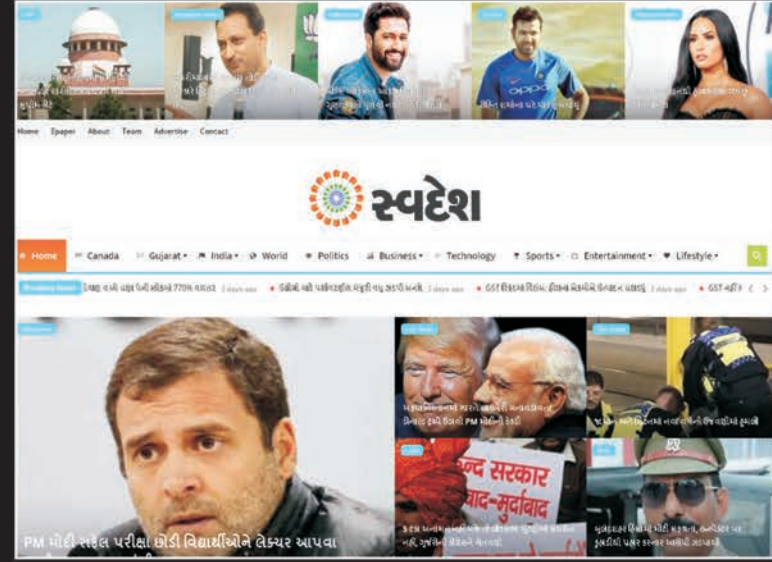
Home Epaper About Team Advertise Contact

स्वदेश

Home Canada Gujarat India World Politics Business Technology Sports Entertainment Lifestyle

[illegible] 770% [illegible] • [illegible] • GST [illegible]

PM મોદી સફલ પરીક્ષા છોડી વિદ્યાર્થીઓને લેક્ચર આપવા

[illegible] PM મોદીની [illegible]

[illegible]

न्द सरकार
बाद-मुर्दाबाद

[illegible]

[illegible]